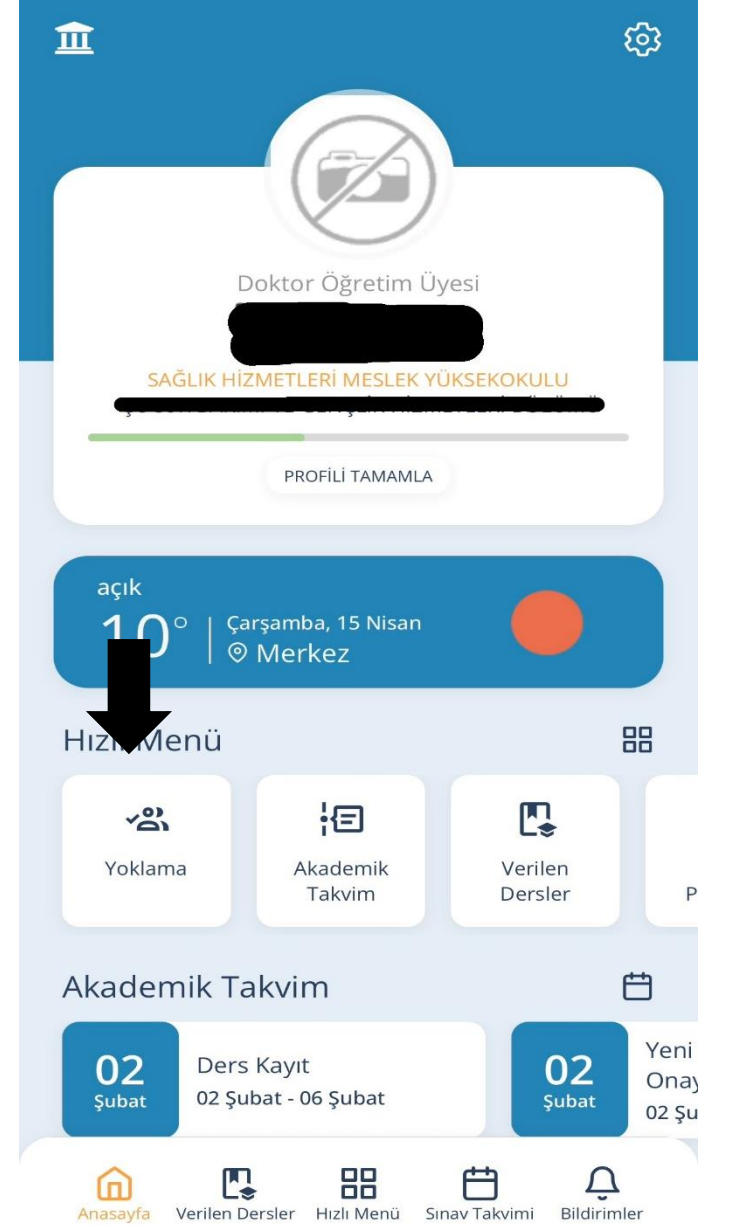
Doktor Öğretim Üyesi
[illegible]

SAĞLIK HİZMETLERİ MESLEK YÜKSEKOKULU
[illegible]

PROFİLİ TAMAMLA

açık
10° | Çarşamba, 15 Nisan
Merkez

Hızlı Menü

Yoklama

Akademik Takvim

Verilen Dersler

P

Akademik Takvim

02 Şubat
Ders Kayıt
02 Şubat - 06 Şubat

02 Şubat
Yeni Onay
02 Şu

Anasayfa
Verilen Dersler
Hızlı Menü
Sınav Takvimi
Bildirimler